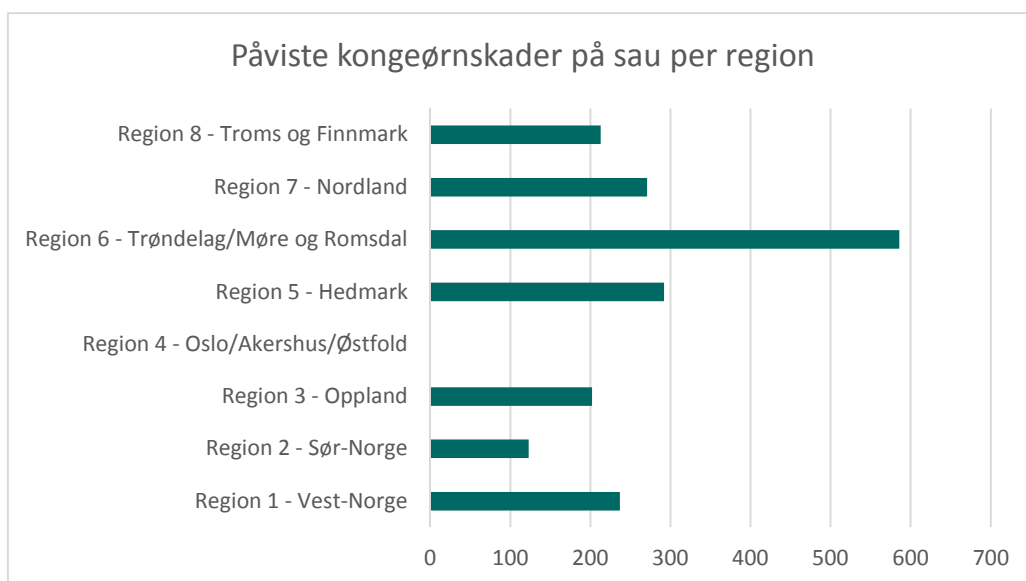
Påviste kongeørnskader på sau per region

Region 8 - Troms og Finnmark
Region 7 - Nordland
Region 6 - Trøndelag/Møre og Romsdal
Region 5 - Hedmark
Region 4 - Oslo/Akershus/Østfold
Region 3 - Oppland
Region 2 - Sør-Norge
Region 1 - Vest-Norge

0 100 200 300 400 500 600 700